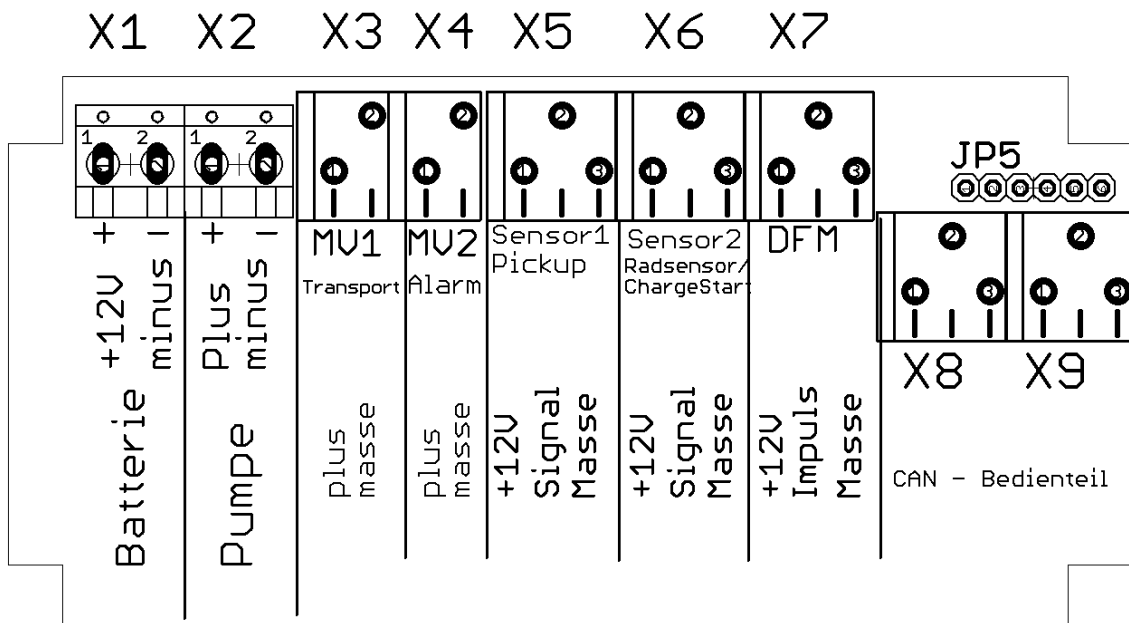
X1 X2 X3 X4 X5 X6 X7

1 2 1 2
2 2 2 2 2
1 1 1 3 1 3 1 3

JP5

+ − + −
+12V minus Plus minus
Batterie Pumpe

MV1 Transport
plus masse

MV2 Alarm
plus masse

Sensor1 Pickup
+12V Signal Masse

Sensor2 Radsensor/ ChargeStart
+12V Signal Masse

DFM
+12V Impuls Masse

2 2
1 3 1 3

X8 X9

CAN - Bedienteil